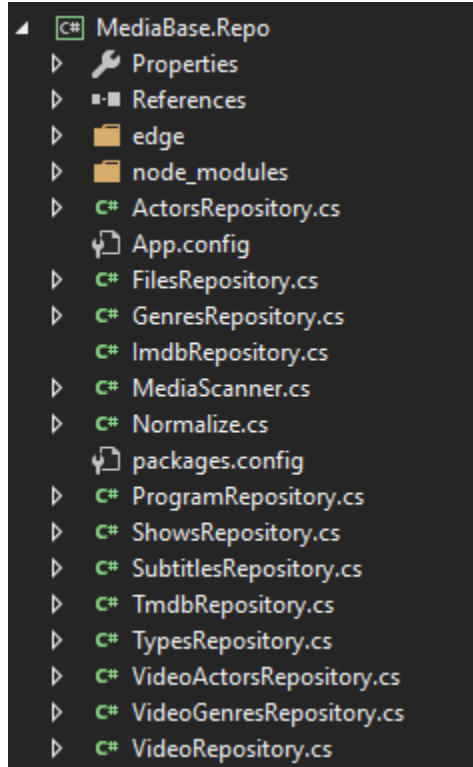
C# MediaBase.Repo
Properties
References
edge
node_modules
C# ActorsRepository.cs
App.config
C# FilesRepository.cs
C# GenresRepository.cs
C# ImdbRepository.cs
C# MediaScanner.cs
C# Normalize.cs
packages.config
C# ProgramRepository.cs
C# ShowsRepository.cs
C# SubtitlesRepository.cs
C# TmdbRepository.cs
C# TypesRepository.cs
C# VideoActorsRepository.cs
C# VideoGenresRepository.cs
C# VideoRepository.cs